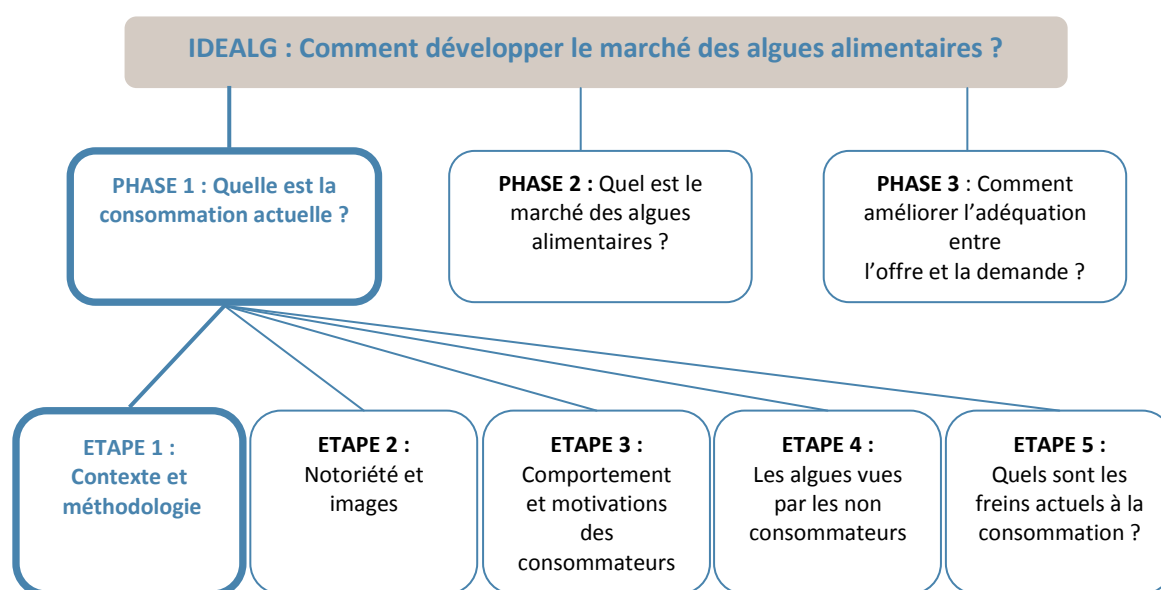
IDEALG : Comment développer le marché des algues alimentaires ?

PHASE 1 : Quelle est la consommation actuelle ?

PHASE 2 : Quel est le marché des algues alimentaires ?

PHASE 3 : Comment améliorer l'adéquation entre l'offre et la demande ?

ETAPE 1 : Contexte et méthodologie

ETAPE 2 : Notoriété et images

ETAPE 3 : Comportement et motivations des consommateurs

ETAPE 4 : Les algues vues par les non consommateurs

ETAPE 5 : Quels sont les freins actuels à la consommation ?